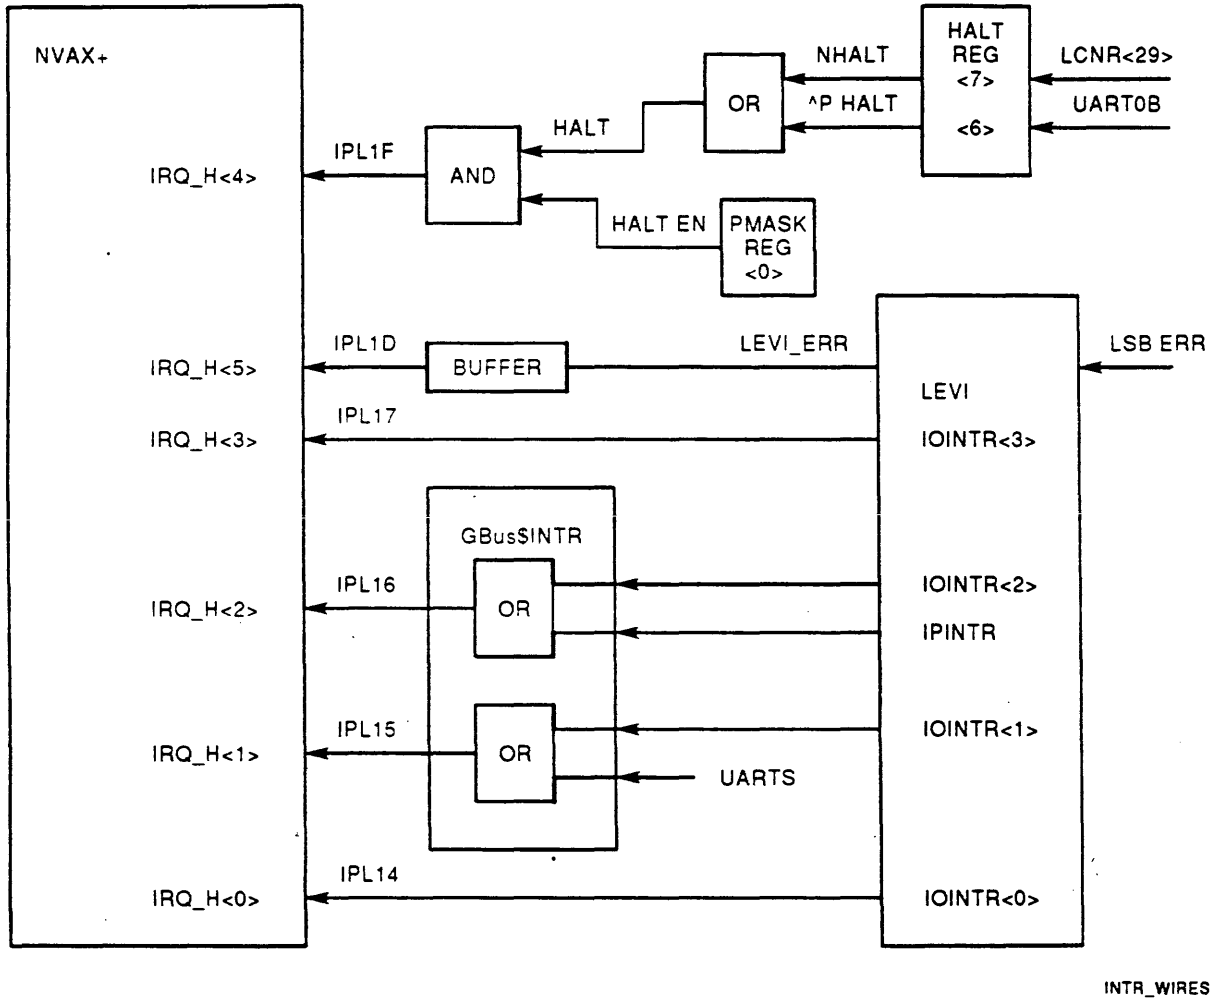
NVAX+

IRQ_H<4>

IRQ_H<5>

IRQ_H<3>

IRQ_H<2>

IRQ_H<1>

IRQ_H<0>

IPL1F

AND

HALT

OR

NHALT

^P HALT

HALT REG <7>

<6>

LCNR<29>

UART0B

HALT EN

PMASK REG <0>

IPL1D

BUFFER

LEVI_ERR

LEVI

LSB ERR

IPL17

IOINTR<3>

GBus$INTR

IPL16

OR

IOINTR<2>

IPINTR

IPL15

OR

IOINTR<1>

UARTS

IPL14

IOINTR<0>

INTR_WIRES